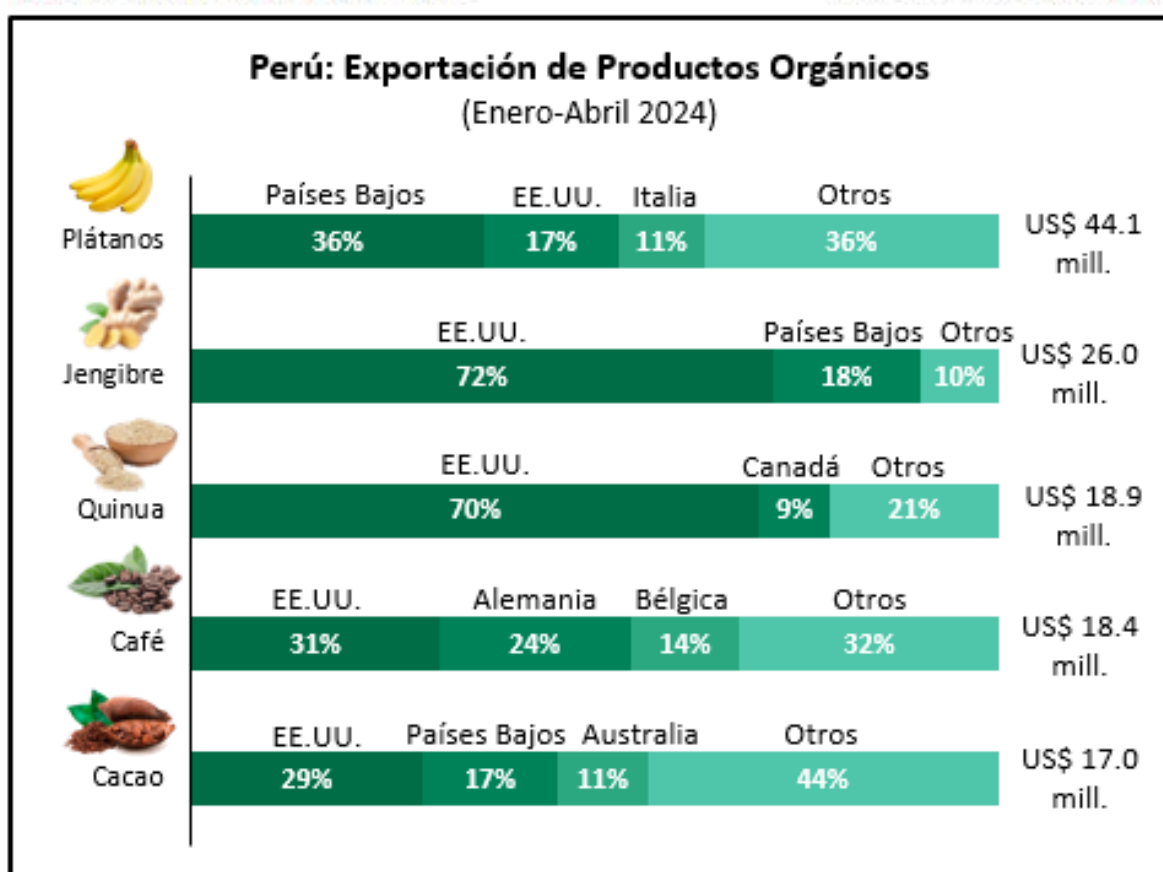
Perú: Exportación de Productos Orgánicos
(Enero-Abril 2024)

Plátanos
Países Bajos 36%
EE.UU. 17%
Italia 11%
Otros 36%
US$ 44.1 mill.

Jengibre
EE.UU. 72%
Países Bajos 18%
Otros 10%
US$ 26.0 mill.

Quinua
EE.UU. 70%
Canadá 9%
Otros 21%
US$ 18.9 mill.

Café
EE.UU. 31%
Alemania 24%
Bélgica 14%
Otros 32%
US$ 18.4 mill.

Cacao
EE.UU. 29%
Países Bajos 17%
Australia 11%
Otros 44%
US$ 17.0 mill.